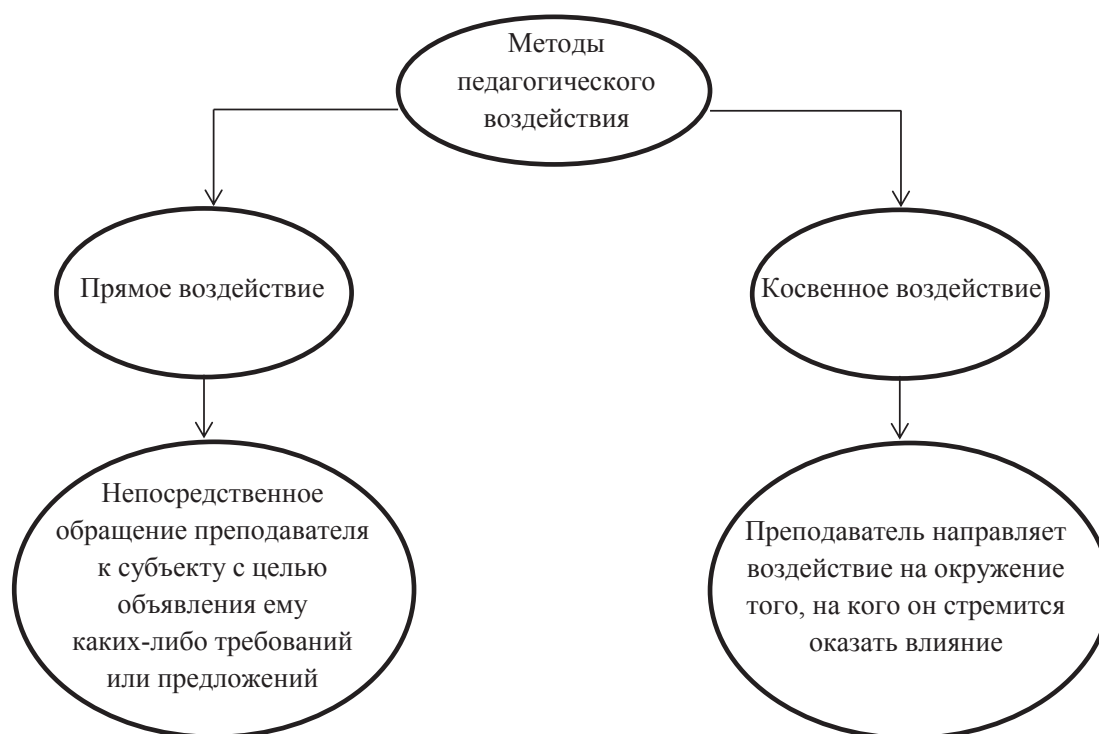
Методы педагогического воздействия

Прямое воздействие

Косвенное воздействие

Непосредственное обращение преподавателя к субъекту с целью объявления ему каких-либо требований или предложений

Преподаватель направляет воздействие на окружение того, на кого он стремится оказать влияние